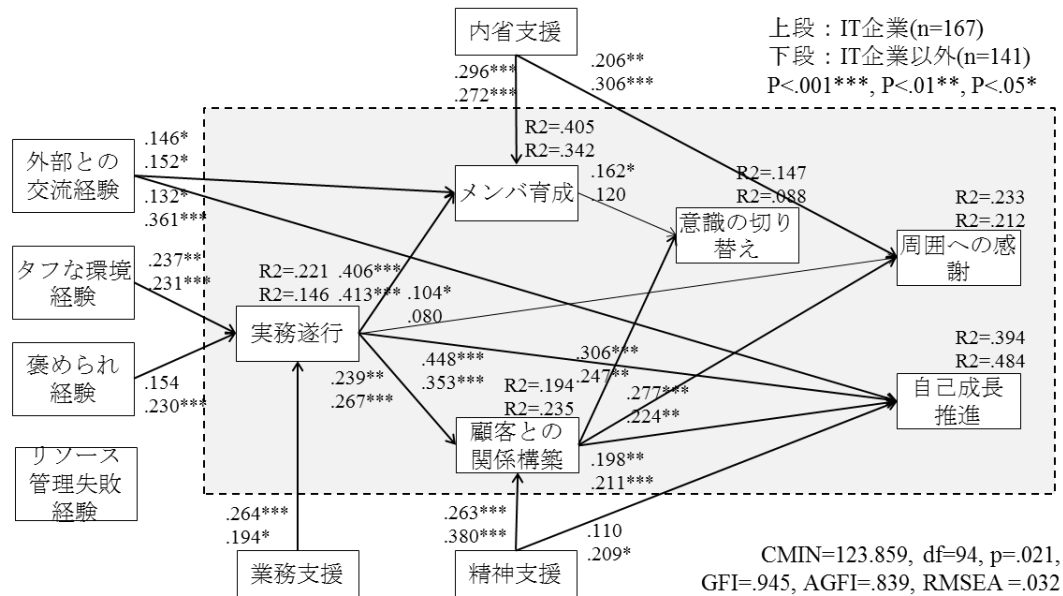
内省支援

上段：IT企業(n=167)
下段：IT企業以外(n=141)
P<.001***, P<.01**, P<.05*

.296***
.272***

.206**
.306***

R2=.405
R2=.342

外部との交流経験

.146*
.152*

.132*
.361***

メンバ育成

.162*
.120

R2=.147
R2=.088

意識の切り替え

R2=.233
R2=.212

周囲への感謝

タフな環境経験

.237**
.231***

R2=.221
R2=.146

.406***
.413***

.104*
.080

実務遂行

褒められ経験

.154
.230***

.448***
.353***

.306***
.247**

R2=.394
R2=.484

.239**
.267***

R2=.194
R2=.235

.277***
.224**

自己成長推進

顧客との関係構築

.198**
.211***

リソース管理失敗経験

.264***
.194*

.263***
.380***

.110
.209*

業務支援

精神支援

CMIN=123.859, df=94, p=.021,
GFI=.945, AGFI=.839, RMSEA =.032